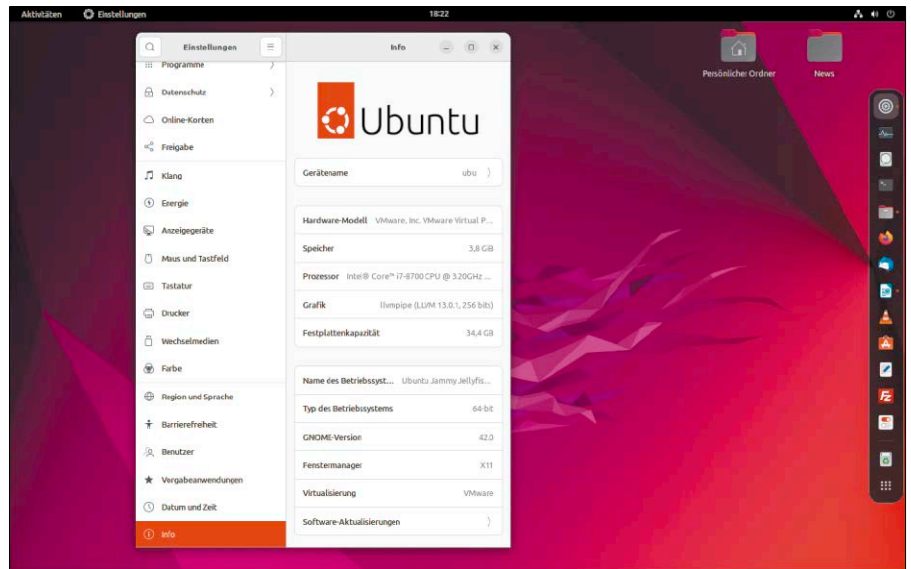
Aktivitäten Einstellungen 18:22

Einstellungen

Info

Programme
Datenschutz
Online-Konten
Freigabe
Klang
Energie
Anzeigegeräte
Maus und Tastfeld
Tastatur
Drucker
Wechselmedien
Farbe
Region und Sprache
Barrierefreiheit
Benutzer
Vorgabeanwendungen
Datum und Zeit
Info

Ubuntu

| | |
|---|---|
| Gerätename | ubu |

| | |
|---|---|
| Hardware-Modell | VMware, Inc. VMware Virtual P... |
| Speicher | 3,8 GiB |
| Prozessor | Intel® Core™ i7-8700 CPU @ 3.20GHz ... |
| Grafik | llvmpipe (LLVM 13.0.1, 256 bits) |
| Festplattenkapazität | 34,4 GB |

| | |
|---|---|
| Name des Betriebssyst... | Ubuntu Jammy Jellyfis... |
| Typ des Betriebssystems | 64-bit |
| GNOME-Version | 42.0 |
| Fenstermanager | X11 |
| Virtualisierung | VMware |
| Software-Aktualisierungen | |

Persönlicher Ordner
News